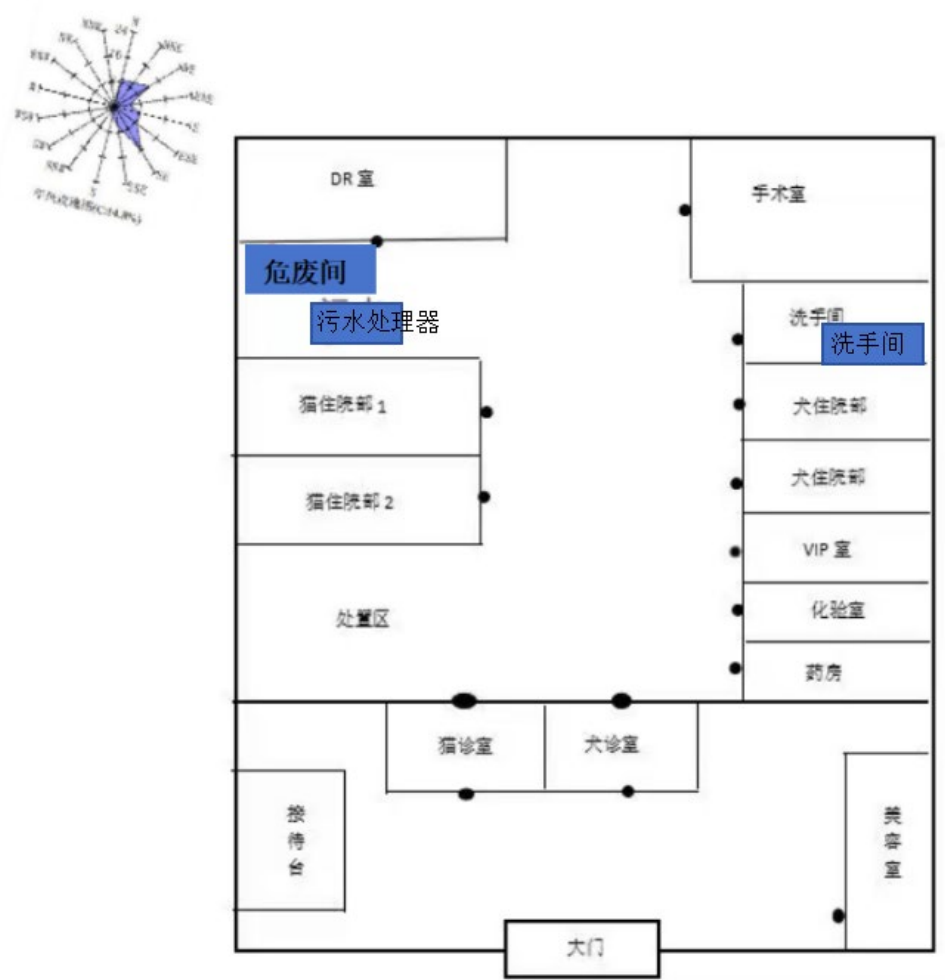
NNW
N
NNE
NW
NE
WNW
ENE
W
E
WSW
ESE
SW
SE
SSW
S
SSE
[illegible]

DR 室

手术室

危废间

污水处理器

洗手间

洗手间

猫住院部 1

犬住院部

犬住院部

猫住院部 2

VIP 室

处置区

化验室

药房

猫诊室

犬诊室

接待台

美容室

大门